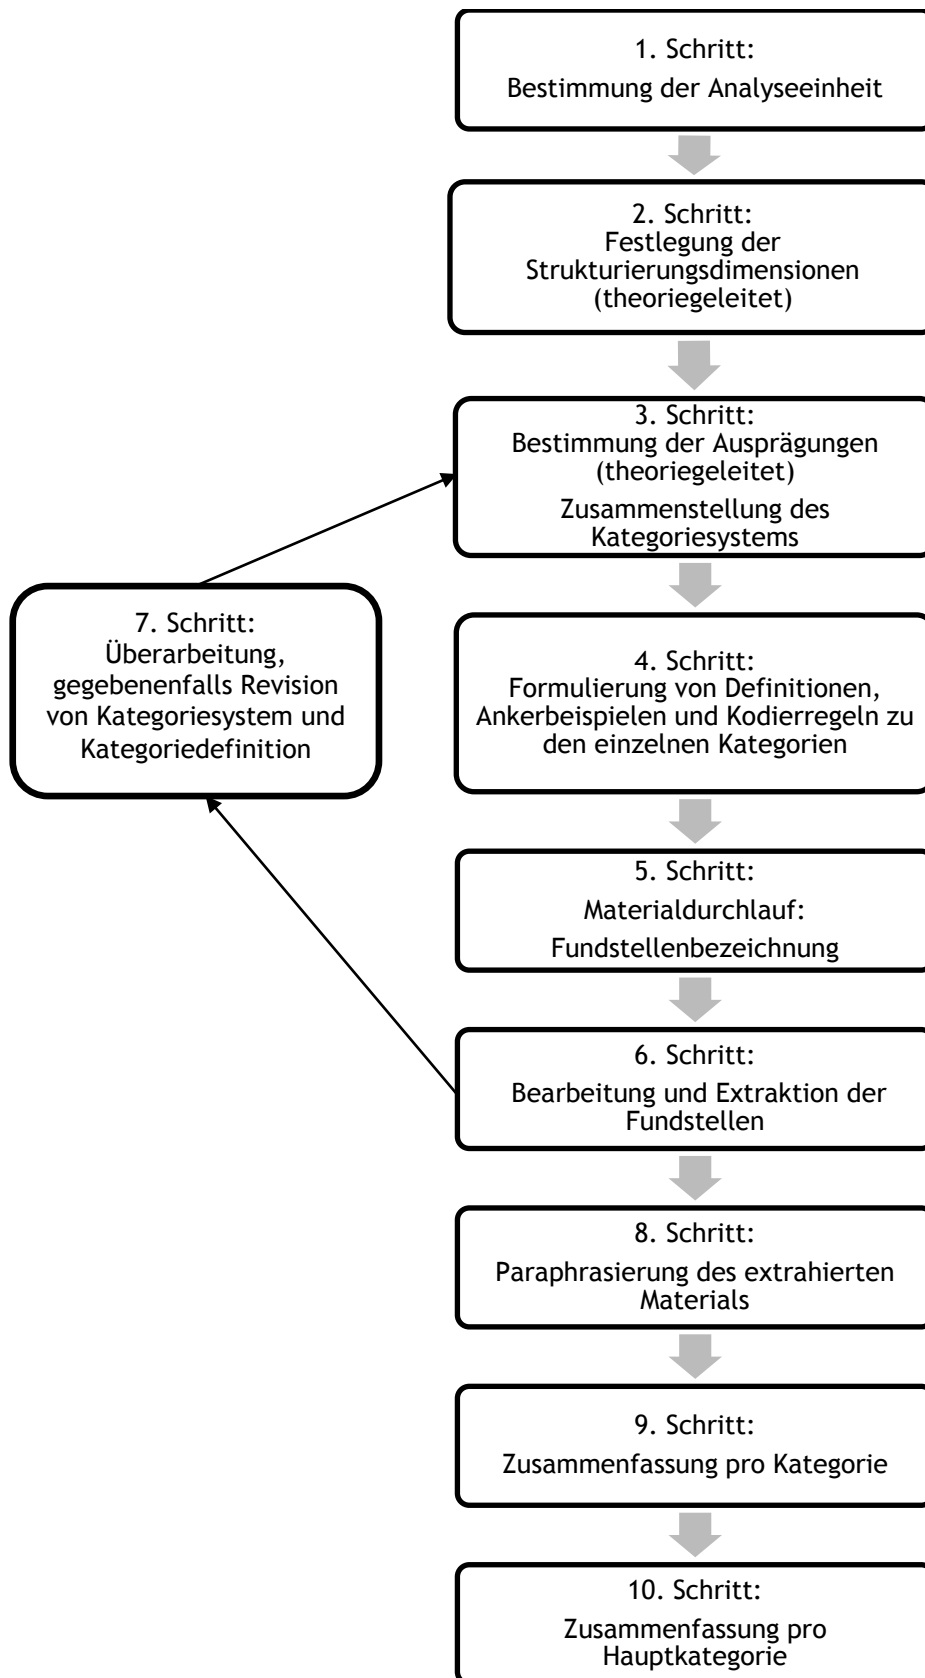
1. Schritt:
Bestimmung der Analyseeinheit

2. Schritt:
Festlegung der Strukturierungsdimensionen (theoriegeleitet)

3. Schritt:
Bestimmung der Ausprägungen (theoriegeleitet)
Zusammenstellung des Kategoriesystems

7. Schritt:
Überarbeitung, gegebenenfalls Revision von Kategoriesystem und Kategoriedefinition

4. Schritt:
Formulierung von Definitionen, Ankerbeispielen und Kodierregeln zu den einzelnen Kategorien

5. Schritt:
Materialdurchlauf:
Fundstellenbezeichnung

6. Schritt:
Bearbeitung und Extraktion der Fundstellen

8. Schritt:
Paraphrasierung des extrahierten Materials

9. Schritt:
Zusammenfassung pro Kategorie

10. Schritt:
Zusammenfassung pro Hauptkategorie